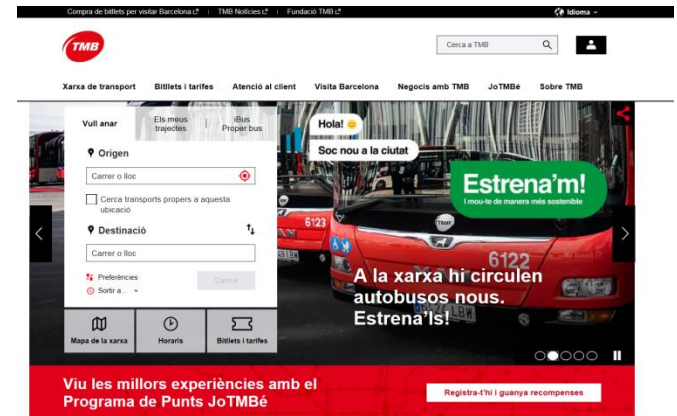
Compra de bitllets per visitar Barcelona | TMB Notícies | Fundació TMB

Idioma

TMB

Cerca a TMB

Xarxa de transport Bitllets i tarifes Atenció al client Visita Barcelona Negocis amb TMB JoTMBé Sobre TMB

Vull anar Els meus trajectes iBus Proper bus

Origen

Carrer o lloc

Cerca transports propers a aquesta ubicació

Destinació

Carrer o lloc

Preferències

Sortir a...

Cerca

Mapa de la xarxa Horaris Bitllets i tarifes

Hola!

Soc nou a la ciutat

Estrena'm!

I mou-te de manera més sostenible

6123

6122

A la xarxa hi circulen autobusos nous. Estrena'ls!

Viu les millors experiències amb el Programa de Punts JoTMBé

Registra-t'hi i guanya recompenses